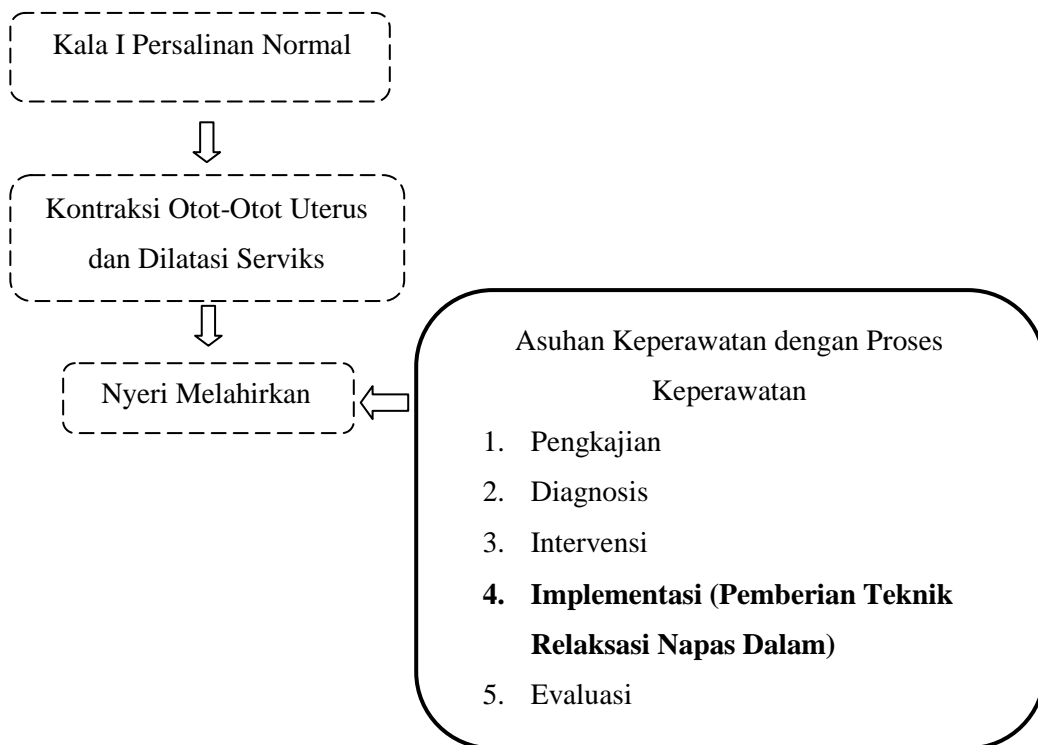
Kala I Persalinan Normal

Kontraksi Otot-Otot Uterus dan Dilatasi Serviks

Nyeri Melahirkan

Asuhan Keperawatan dengan Proses Keperawatan

1. Pengkajian
2. Diagnosis
3. Intervensi
4. Implementasi (Pemberian Teknik Relaksasi Napas Dalam)
5. Evaluasi